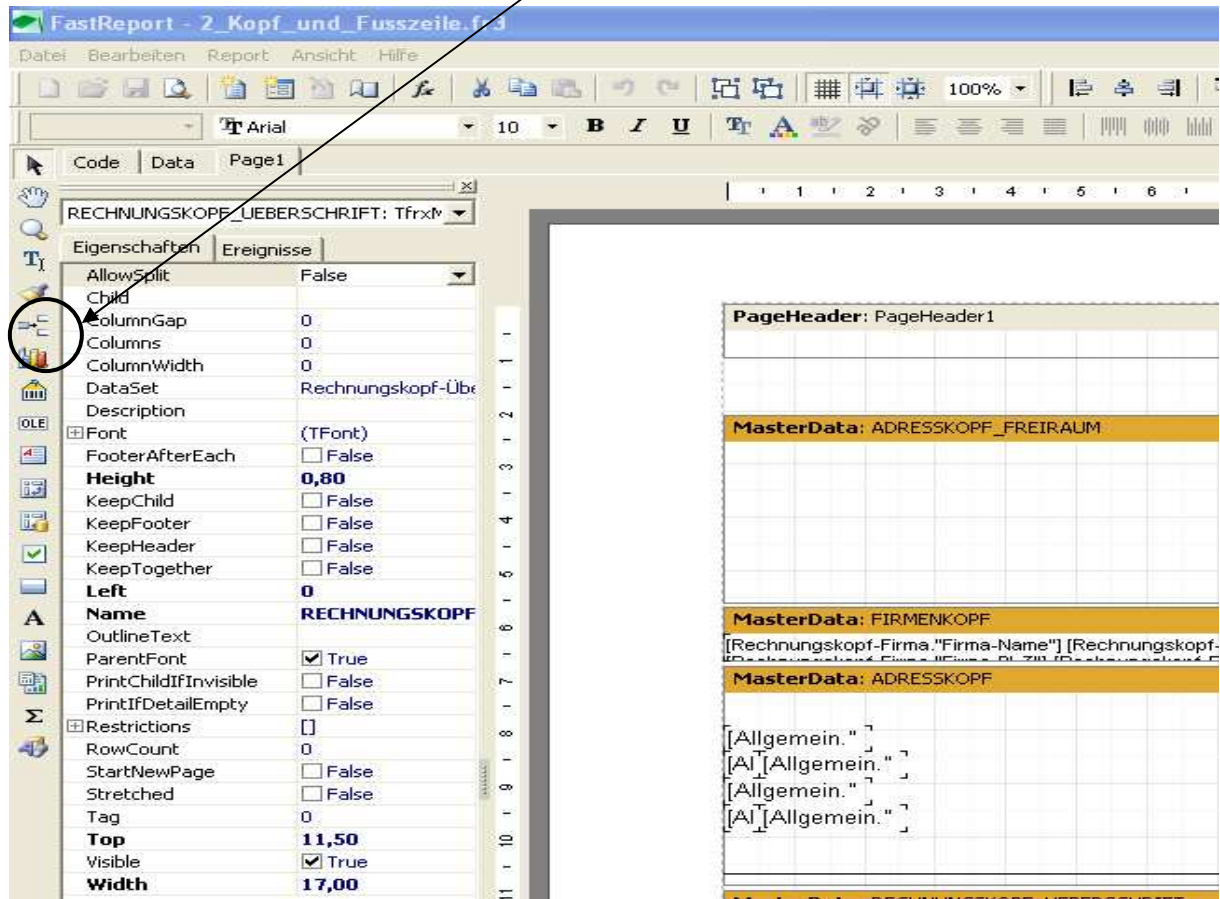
FastReport - 2_Kopf_und_Fusszeile.fr3

Datei Bearbeiten Report Ansicht Hilfe

100%

Arial 10 B I U

Code Data Page1

RECHNUNGSKOPF_UEBERSCHRIFT: TfrxM

Eigenschaften Ereignisse

| | |
|---|---|
| AllowSplit | False |
| Child | |
| ColumnGap | 0 |
| Columns | 0 |
| ColumnWidth | 0 |
| DataSet | Rechnungskopf-Übe |
| Description | |
| Font | (TFont) |
| FooterAfterEach | False |
| Height | 0,80 |
| KeepChild | False |
| KeepFooter | False |
| KeepHeader | False |
| KeepTogether | False |
| Left | 0 |
| Name | RECHNUNGSKOPF |
| OutlineText | |
| ParentFont | True |
| PrintChildIfInvisible | False |
| PrintIfDetailEmpty | False |
| Restrictions | [] |
| RowCount | 0 |
| StartNewPage | False |
| Stretched | False |
| Tag | 0 |
| Top | 11,50 |
| Visible | True |
| Width | 17,00 |

OLE

A

Σ

1 2 3 4 5 6

PageHeader: PageHeader1

MasterData: ADRESSKOPF_FREIRAUM

MasterData: FIRMENKOPF

[Rechnungskopf-Firma."Firma-Name"] [Rechnungskopf-

MasterData: ADRESSKOPF

[Allgemein."

[Al [Allgemein."

[Allgemein."

[Al [Allgemein."

1 2 3 4 5 6 7 8 9 10 11